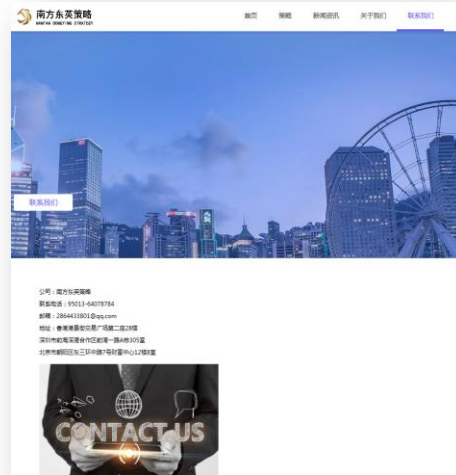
南方东英策略
NANFAN DONGYING STRATEGY

首页 策略 新闻资讯 关于我们 联系我们

联系我们

公司：南方东英策略
联系电话：95013-64078784
邮箱：2864433801@qq.com
地址：香港港香交易广场第二座28楼
深圳市前海深港合作区前湾一路A栋305室
北京市朝阳区东三环中路7号财富中心12楼E室

CONTACT US